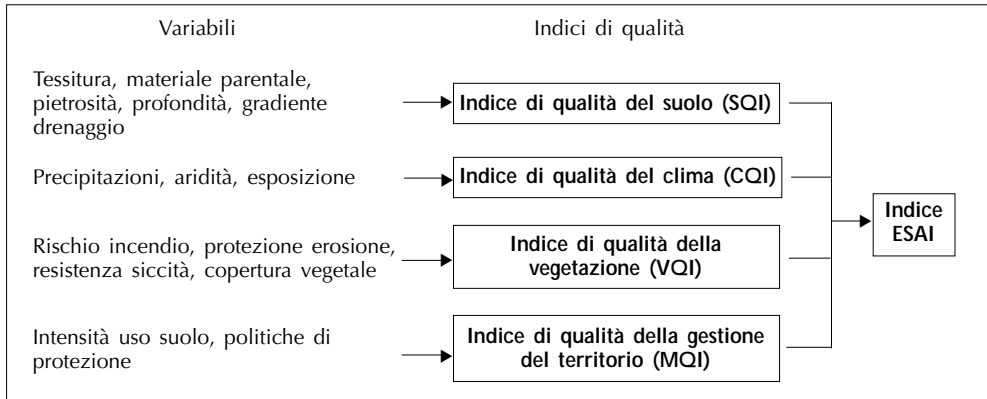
Variabili

Indici di qualità

Tessitura, materiale parentale, pietrosità, profondità, gradiente drenaggio

Indice di qualità del suolo (SQI)

Precipitazioni, aridità, esposizione

Indice di qualità del clima (CQI)

Rischio incendio, protezione erosione, resistenza siccità, copertura vegetale

Indice di qualità della vegetazione (VQI)

Intensità uso suolo, politiche di protezione

Indice di qualità della gestione del territorio (MQI)

Indice ESAI